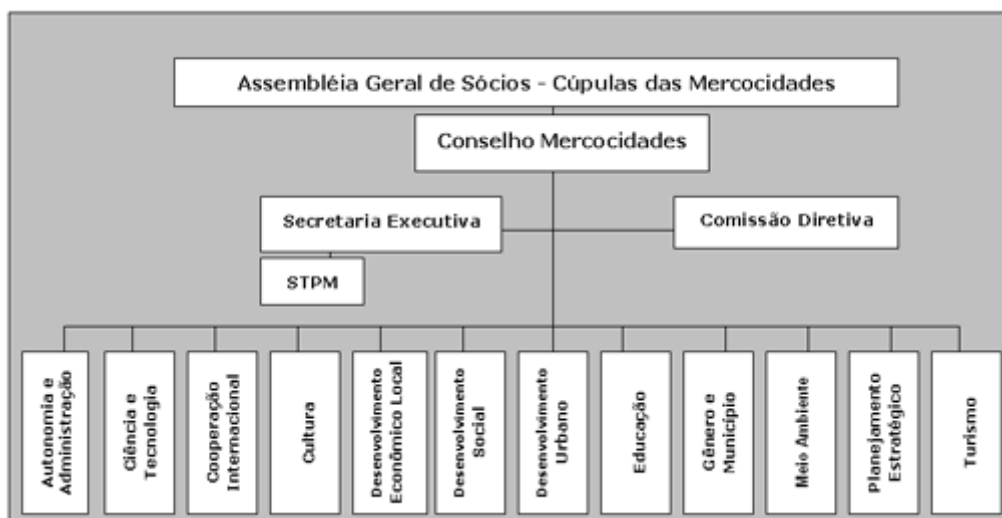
Assembléia Geral de Sócios - Cúpulas das Mercocidades

Conselho Mercocidades

Secretaria Executiva

Comissão Diretiva

STPM

Autonomia e Administração

Ciência e Tecnologia

Cooperação Internacional

Cultura

Desenvolvimento Econômico Local

Desenvolvimento Social

Desenvolvimento Urbano

Educação

Gênero e Município

Meio Ambiente

Planejamento Estratégico

Turismo